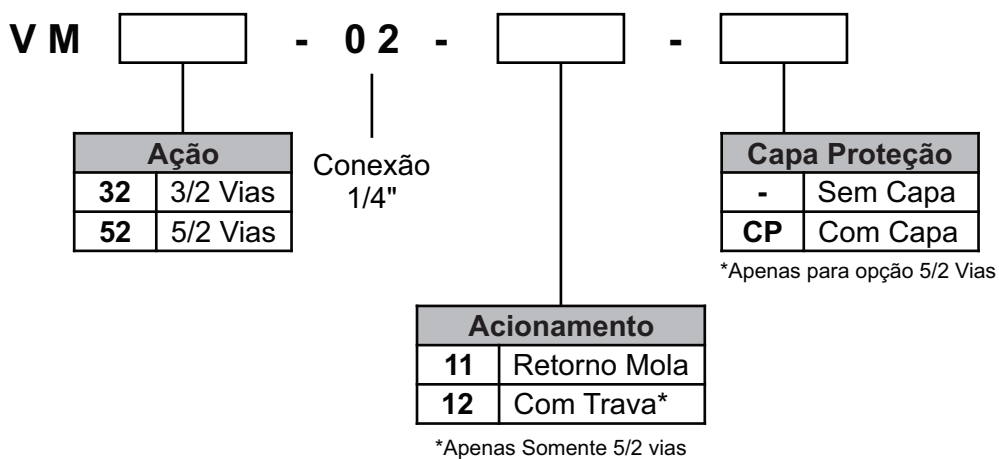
V M [ ] - 0 2 - [ ] - [ ]

| Ação | |
|---|---|
| 32 | 3/2 Vias |
| 52 | 5/2 Vias |

Conexão 1/4"

| Capa Proteção | |
|---|---|
| - | Sem Capa |
| CP | Com Capa |

*Apenas para opção 5/2 Vias

| Acionamento | |
|---|---|
| 11 | Retorno Mola |
| 12 | Com Trava* |

*Apenas Somente 5/2 vias